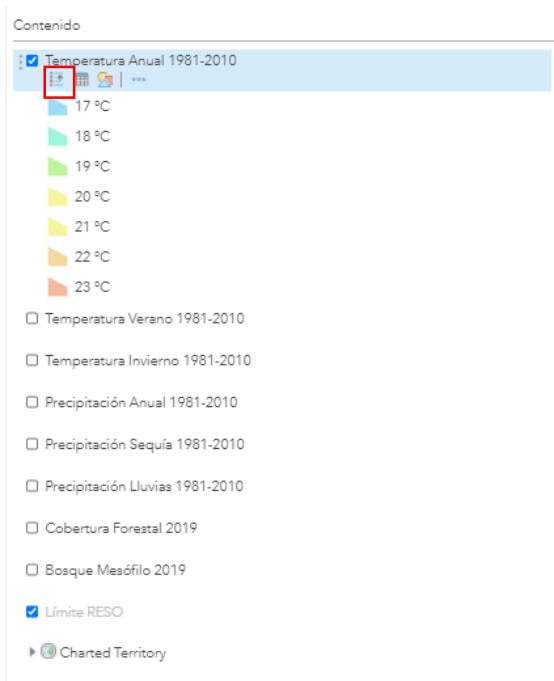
Contenido

Temperatura Anual 1981-2010

17 °C

18 °C

19 °C

20 °C

21 °C

22 °C

23 °C

Temperatura Verano 1981-2010

Temperatura Invierno 1981-2010

Precipitación Anual 1981-2010

Precipitación Sequía 1981-2010

Precipitación Lluvias 1981-2010

Cobertura Forestal 2019

Bosque Mesófilo 2019

Límite RESO

Charted Territory